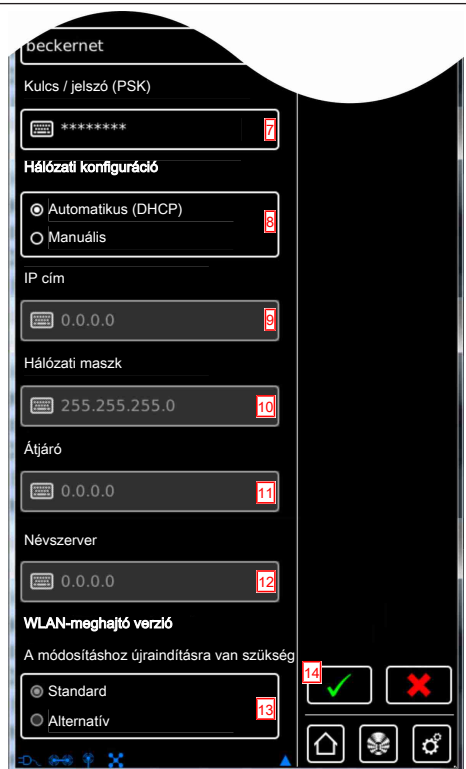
beckernet

Kulcs / jelszó (PSK)

******** 7

Hálózati konfiguráció

Automatikus (DHCP)
Manuális 8

IP cím

0.0.0.0 9

Hálózati maszk

255.255.255.0 10

Átjáró

0.0.0.0 11

Névszerver

0.0.0.0 12

WLAN-meghajtó verzió

A módosításhoz újraindításra van szükség

Standard
Alternatív 13

14